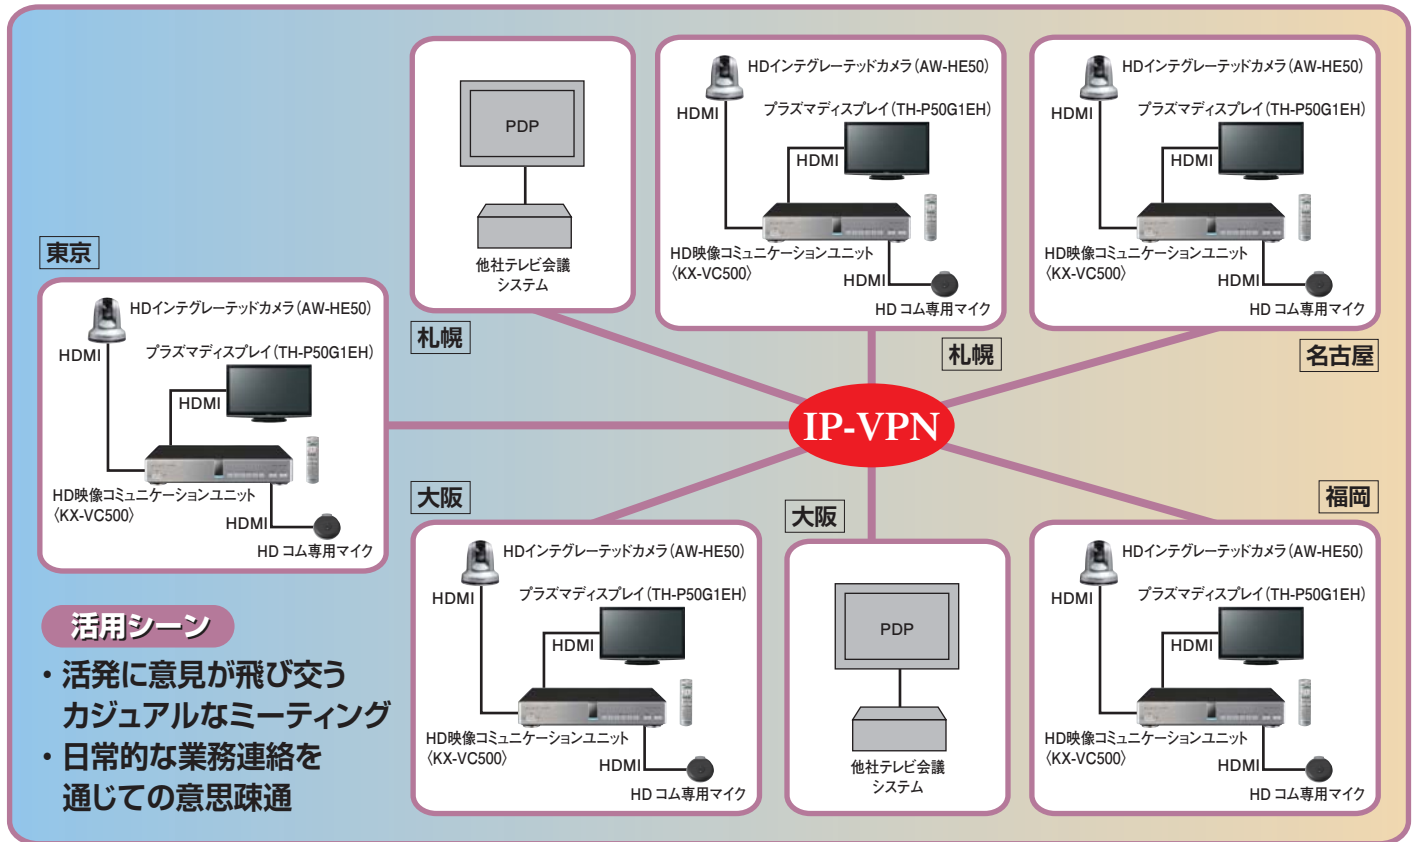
PDP

他社テレビ会議
システム

札幌

HDインテグレーテッドカメラ(AW-HE50)
HDMI
プラズマディスプレイ(TH-P50G1EH)
HDMI
HD映像コミュニケーションユニット
〈KX-VC500〉
HDMI
HD コム専用マイク

札幌

HDインテグレーテッドカメラ(AW-HE50)
HDMI
プラズマディスプレイ(TH-P50G1EH)
HDMI
HD映像コミュニケーションユニット
〈KX-VC500〉
HDMI
HD コム専用マイク

名古屋

東京

HDインテグレーテッドカメラ(AW-HE50)
HDMI
プラズマディスプレイ(TH-P50G1EH)
HDMI
HD映像コミュニケーションユニット
〈KX-VC500〉
HDMI
HD コム専用マイク

IP-VPN

大阪

HDインテグレーテッドカメラ(AW-HE50)
HDMI
プラズマディスプレイ(TH-P50G1EH)
HDMI
HD映像コミュニケーションユニット
〈KX-VC500〉
HDMI
HD コム専用マイク

大阪

PDP

他社テレビ会議
システム

福岡

HDインテグレーテッドカメラ(AW-HE50)
HDMI
プラズマディスプレイ(TH-P50G1EH)
HDMI
HD映像コミュニケーションユニット
〈KX-VC500〉
HDMI
HD コム専用マイク

活用シーン
・活発に意見が飛び交う
カジュアルなミーティング
・日常的な業務連絡を
通じての意思疎通